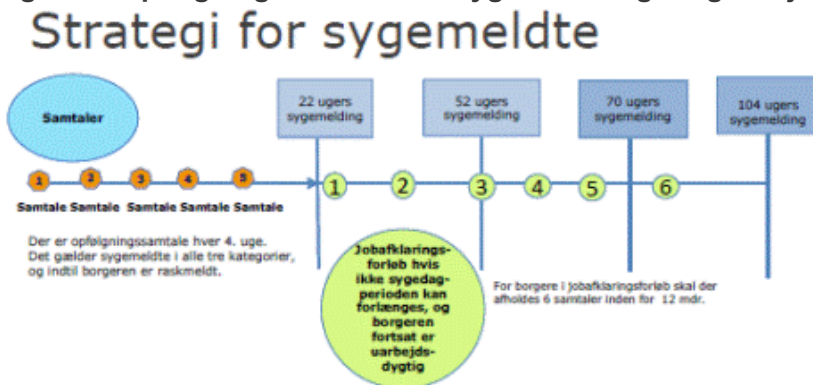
Strategi for sygemeldte

Samtaler

22 ugers sygemelding

52 ugers sygemelding

70 ugers sygemelding

104 ugers sygemelding

1 2 3 4 5

Samtale Samtale Samtale Samtale Samtale

1 2 3 4 5 6

Der er opfølgningssamtale hver 4. uge. Det gælder sygemeldte i alle tre kategorier, og indtil borgeren er raskmeldt.

Jobafklaringsforløb hvis ikke sygedagperioden kan forlænges, og borgeren fortsat er uarbejdsdygtig

For borgere i jobafklaringsforløb skal der afholdes 6 samtaler inden for 12 mdr.